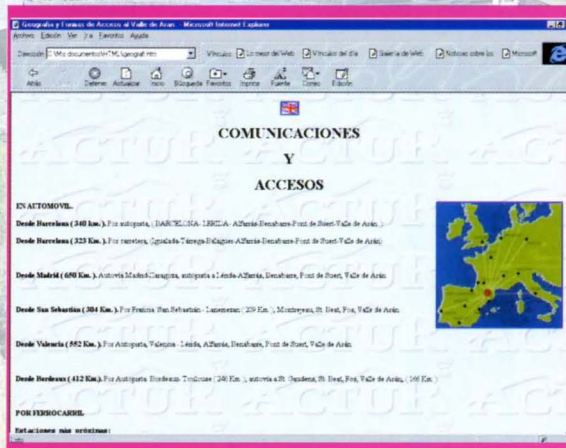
Geografia y Formas de Acceso al Valle de Aran - Microsoft Internet Explorer
Archivo Edición Ver Ir a Favoritos Ayuda
Dirección C:\Mis documentos\HTML\geograf.htm
Vínculos Lo mejor del Web Vínculo del día Galería de Web Noticias sobre los Microsoft
Atrás Adelante Detener Actualizar Inicio Búsqueda Favoritos Imprimir Fuente Correo Edición

COMUNICACIONES
Y
ACCESOS

EN AUTOMOVIL.

Desde Barcelona ( 340 km. ). Por autopista, ( BARCELONA - LERIDA - Alfarrás-Benabarre-Pont de Suert-Valle de Arán. )

Desde Barcelona ( 325 Km. ). Por carretera, (Igualada-Tárrega-Balaguer-Alfarrás-Benabarre-Pont de Suert-Valle de Arán)

Desde Madrid ( 650 Km. ). Autovía Madrid-Zaragoza, autopista a Lérida-Alfarrás, Benabarre, Pont de Suert, Valle de Arán.

Desde San Sebastián ( 304 Km. ). Por Francia: San Sebastián - Lanemezan ( 239 Km. ), Montrejeau, St. Beat, Fos, Valle de Arán.

Desde Valencia ( 552 Km. ). Por Autopista, Valencia - Lérida, Alfarrás, Benabarre, Pont de Suert, Valle de Arán.

Desde Burdeos ( 412 Km.). Por Autopista Burdeaux- Toulouse ( 246 Km. ), autovía a St. Gaudens, St. Beat, Fos, Valle de Arán, ( 166 Km. )

POR FERROCARRIL.

Estaciones más próximas: